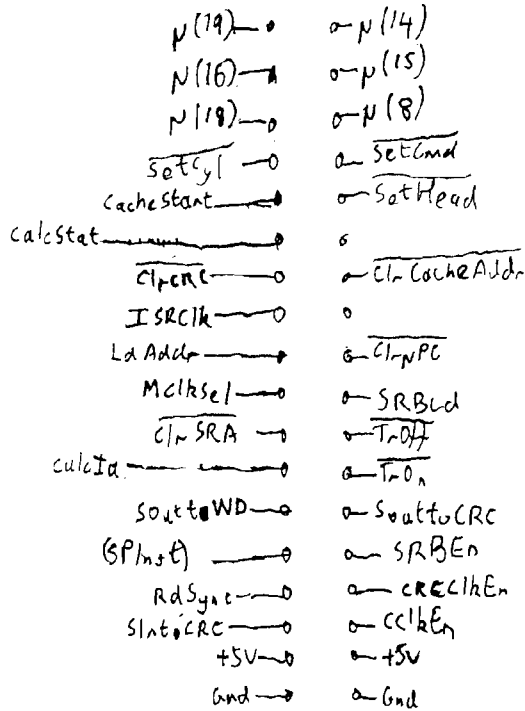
N(19) N(14)
N(16) N(15)
N(18) N(8)
$\overline{SetCyl}$ $\overline{SetCmd}$
CacheStart $\overline{SetHead}$
CalcStat
$\overline{ClrCRC}$ $\overline{ClrCacheAddr}$
ISRClk
LdAddr $\overline{ClrNPC}$
MClkSel SRBcd
$\overline{ClrSRA}$ $\overline{TrOff}$
CalcId $\overline{TrOn}$
SouttoWD SouttoCRC
(SPInst) SRBEn
RdSync CRCClkEn
SIntoCRC CClkEn
+5V +5V
Gnd Gnd